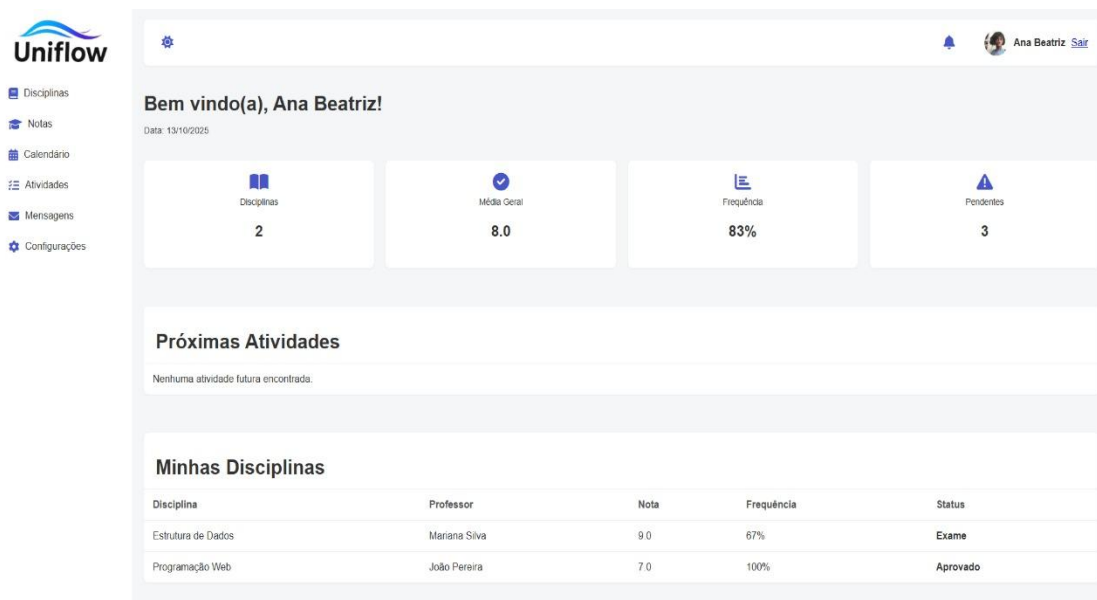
Uniflow

Disciplinas
Notas
Calendário
Atividades
Mensagens
Configurações

Ana Beatriz Sair

Bem vindo(a), Ana Beatriz!

Data: 13/10/2025

Disciplinas
2

Média Geral
8.0

Frequência
83%

Pendentes
3

Próximas Atividades

Nenhuma atividade futura encontrada.

Minhas Disciplinas

| Disciplina | Professor | Nota | Frequência | Status |
|---|---|---|---|---|
| Estrutura de Dados | Mariana Silva | 9.0 | 67% | Exame |
| Programação Web | João Pereira | 7.0 | 100% | Aprovado |